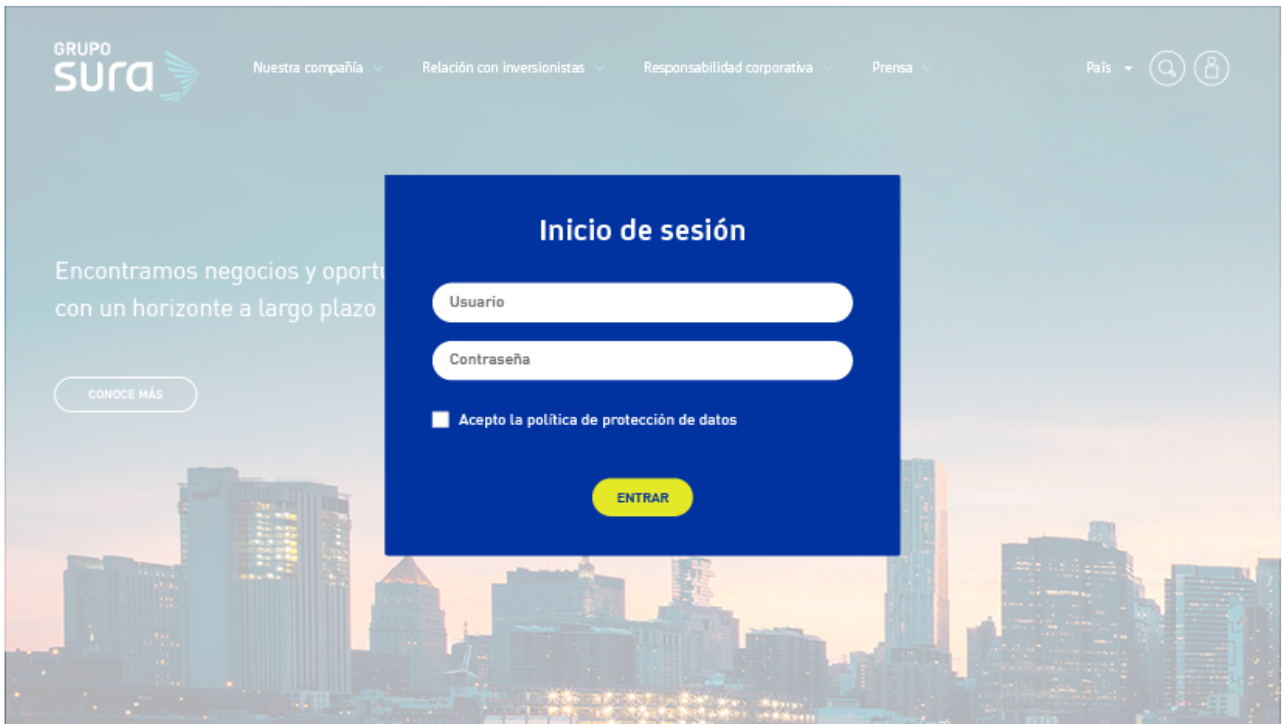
GRUPO sura

Nuestra compañía
Relación con inversionistas
Responsabilidad corporativa
Prensa
País

Encontramos negocios y oport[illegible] con un horizonte a largo plazo

CONOCE MÁS

Inicio de sesión

Usuario

Contraseña

Acepto la política de protección de datos

ENTRAR